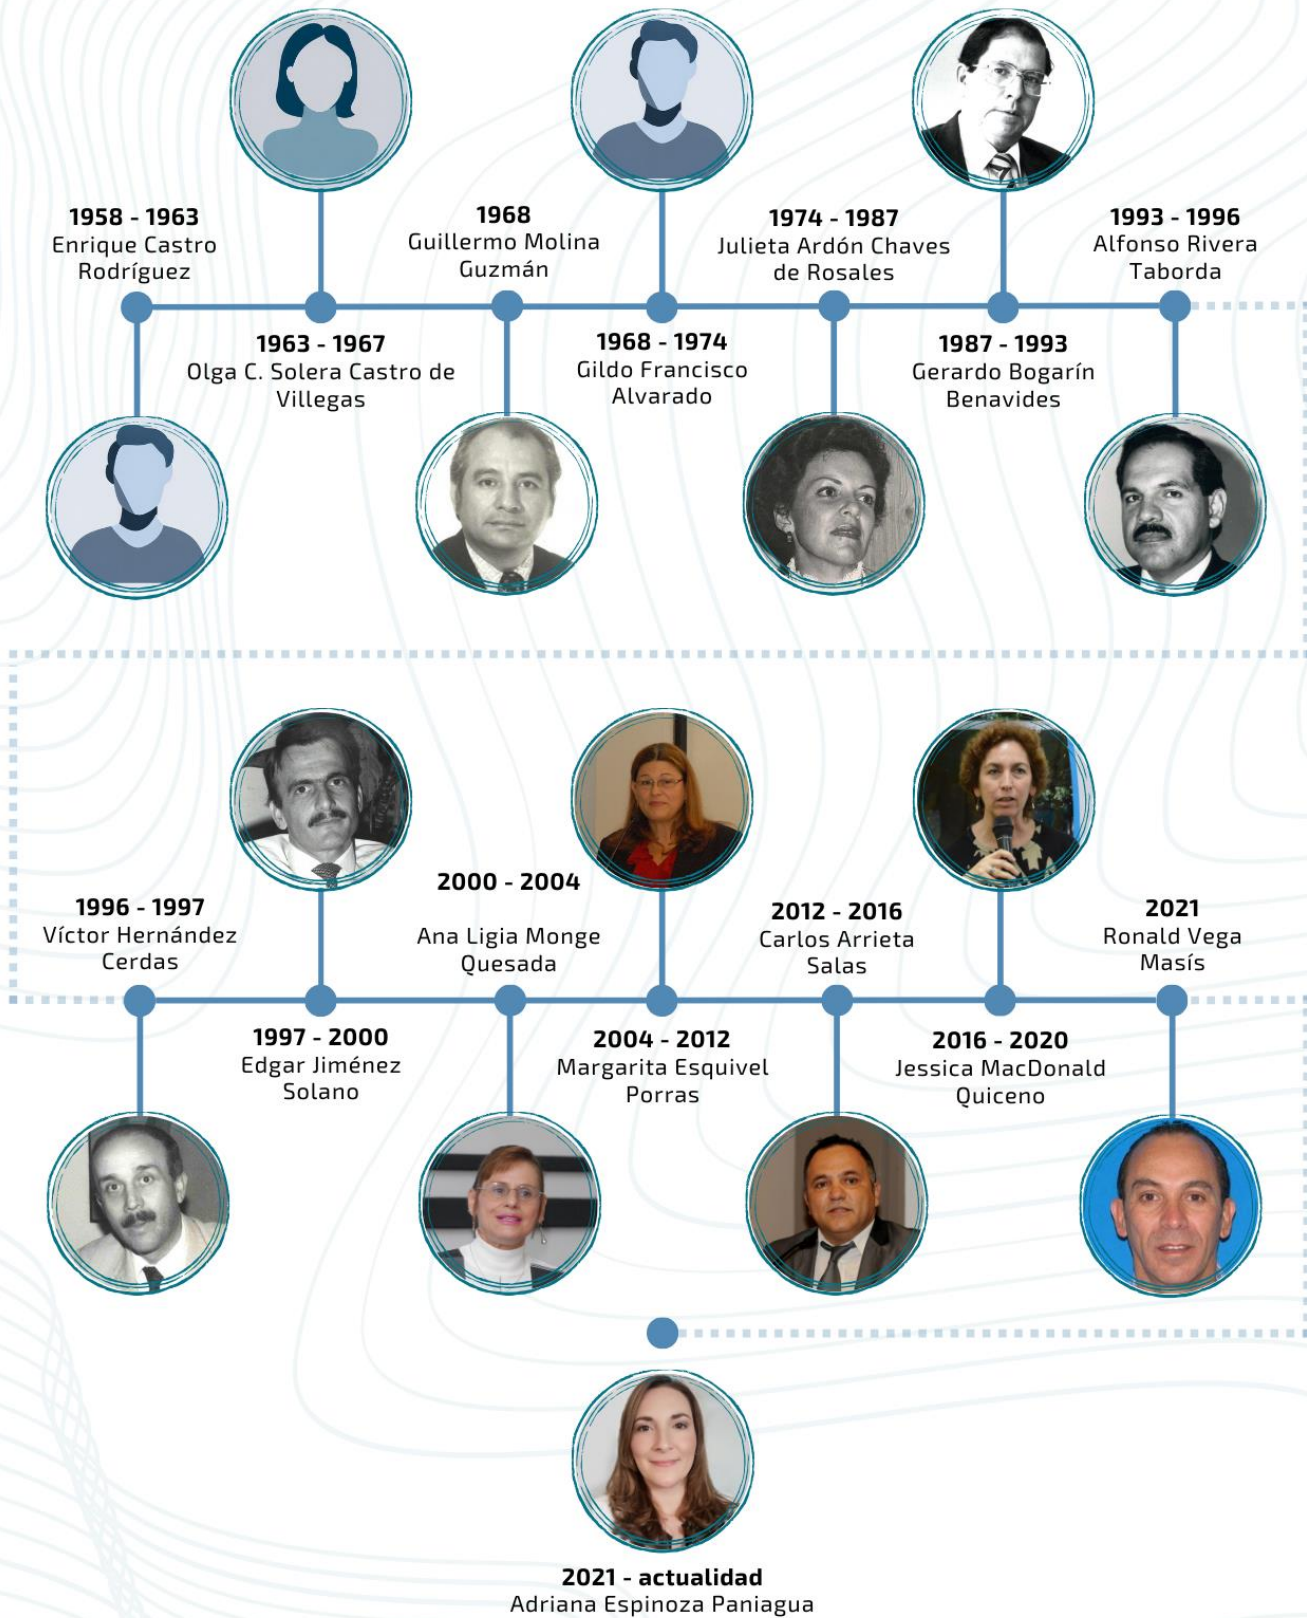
1958 - 1963
Enrique Castro Rodríguez

1963 - 1967
Olga C. Solera Castro de Villegas

1968
Guillermo Molina Guzmán

1968 - 1974
Gildo Francisco Alvarado

1974 - 1987
Julieta Ardón Chaves de Rosales

1987 - 1993
Gerardo Bogarín Benavides

1993 - 1996
Alfonso Rivera Taborda

1996 - 1997
Víctor Hernández Cerdas

1997 - 2000
Edgar Jiménez Solano

2000 - 2004
Ana Ligia Monge Quesada

2004 - 2012
Margarita Esquivel Porras

2012 - 2016
Carlos Arrieta Salas

2016 - 2020
Jessica MacDonald Quiceno

2021
Ronald Vega Masís

2021 - actualidad
Adriana Espinoza Paniagua